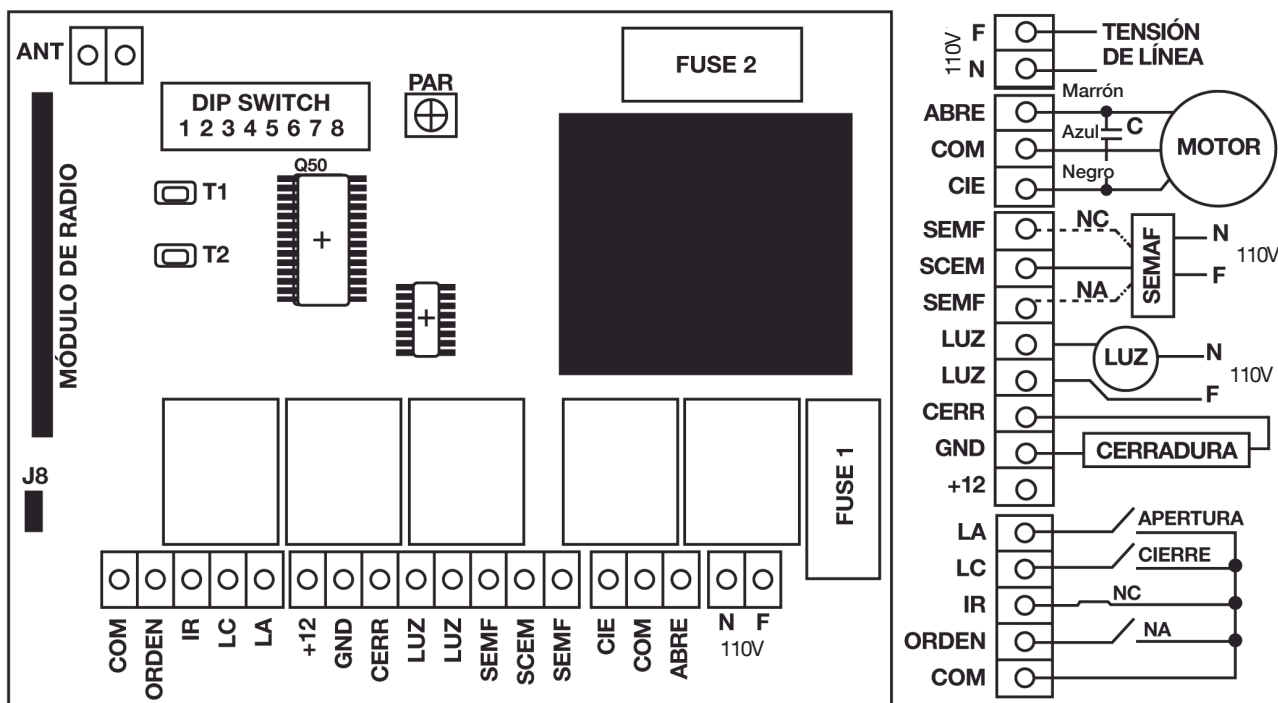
ANT

DIP SWITCH
1 2 3 4 5 6 7 8

PAR

FUSE 2

Q50

T1

T2

MÓDULO DE RADIO

J8

FUSE 1

COM ORDEN IR LC LA +12 GND CERR LUZ LUZ SEMF SCEM SEMF CIE COM ABRE N F
110V

110V F
N
TENSIÓN DE LÍNEA

ABRE
COM
CIE
Marrón
Azul C
Negro
MOTOR

SEMF
SCEM
SEMF
NC
NA
SEMAF
N
110V
F

LUZ
LUZ
LUZ
N
110V
F

CERR
GND
+12
CERRADURA

LA
LC
IR
ORDEN
COM
APERTURA
CIERRE
NC
NA